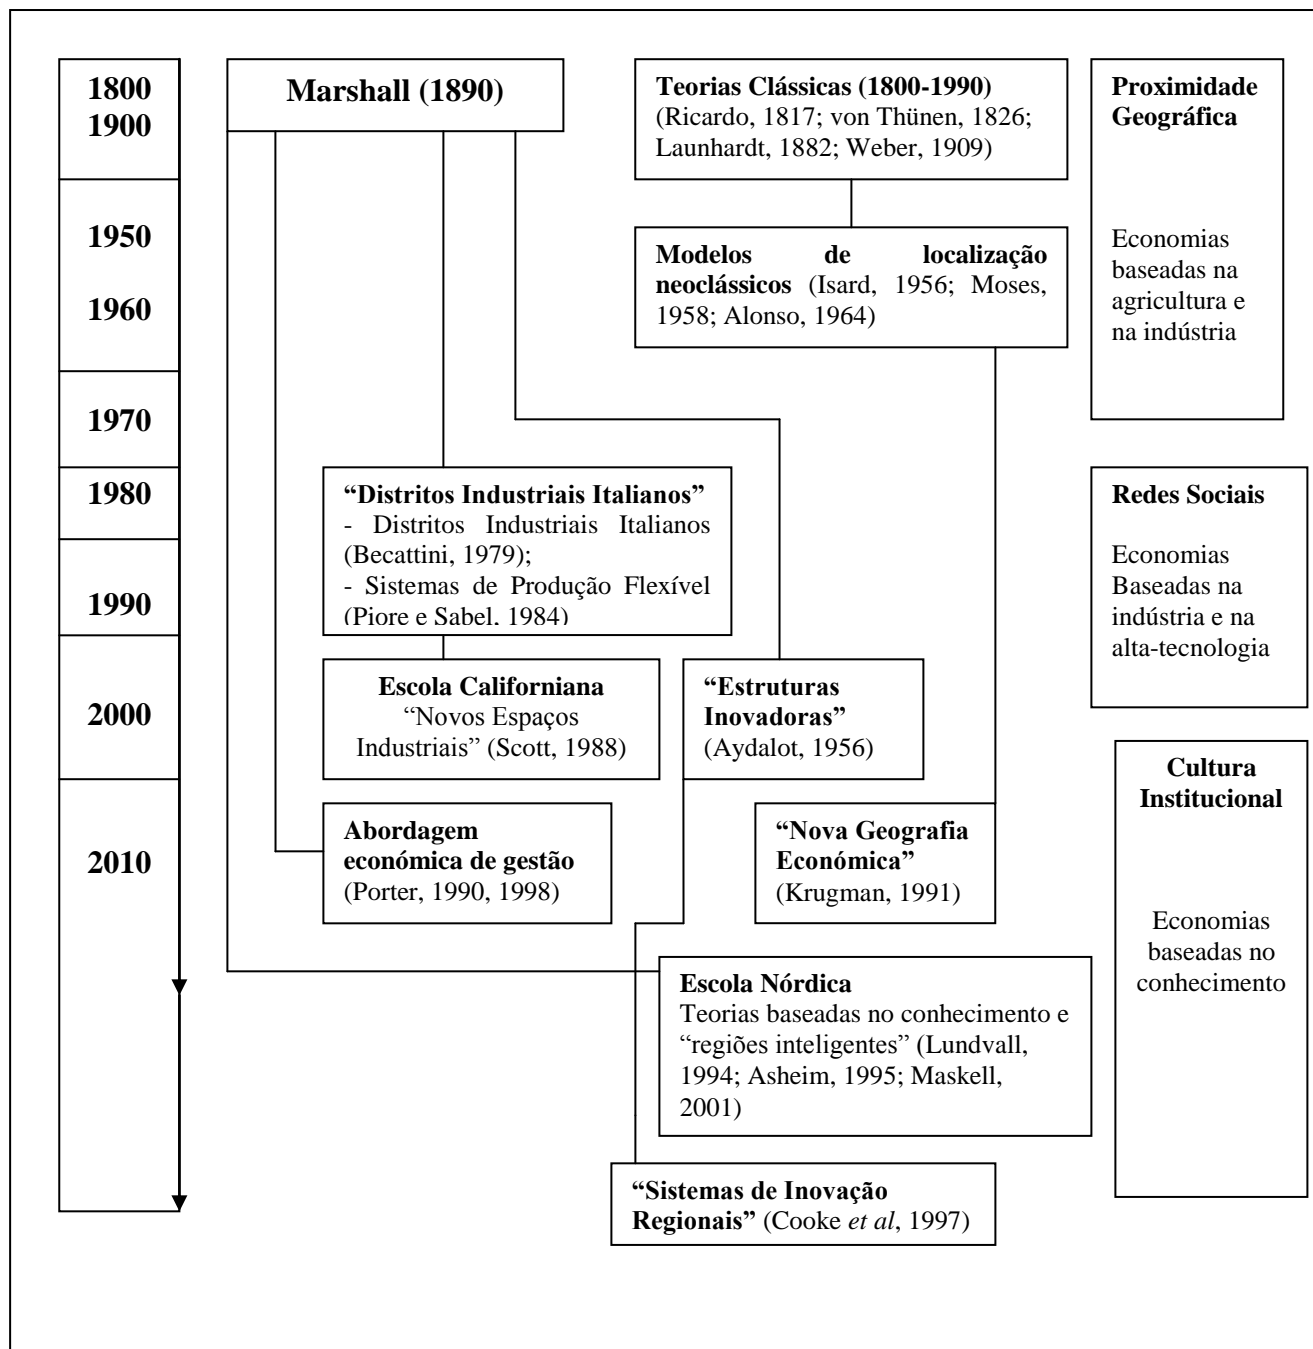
1800
1900

1950

1960

1970

1980

1990

2000

2010

Marshall (1890)

Teorias Clássicas (1800-1990) (Ricardo, 1817; von Thünen, 1826; Launhardt, 1882; Weber, 1909)

Proximidade Geográfica

Economias baseadas na agricultura e na indústria

Modelos de localização neoclássicos (Isard, 1956; Moses, 1958; Alonso, 1964)

"Distritos Industriais Italianos"
- Distritos Industriais Italianos (Becattini, 1979);
- Sistemas de Produção Flexível (Piore e Sabel, 1984)

Redes Sociais

Economias Baseadas na indústria e na alta-tecnologia

Escola Californiana
"Novos Espaços Industriais" (Scott, 1988)

"Estruturas Inovadoras" (Aydalot, 1956)

Cultura Institucional

Economias baseadas no conhecimento

Abordagem económica de gestão (Porter, 1990, 1998)

"Nova Geografia Económica" (Krugman, 1991)

Escola Nórdica
Teorias baseadas no conhecimento e "regiões inteligentes" (Lundvall, 1994; Asheim, 1995; Maskell, 2001)

"Sistemas de Inovação Regionais" (Cooke *et al*, 1997)